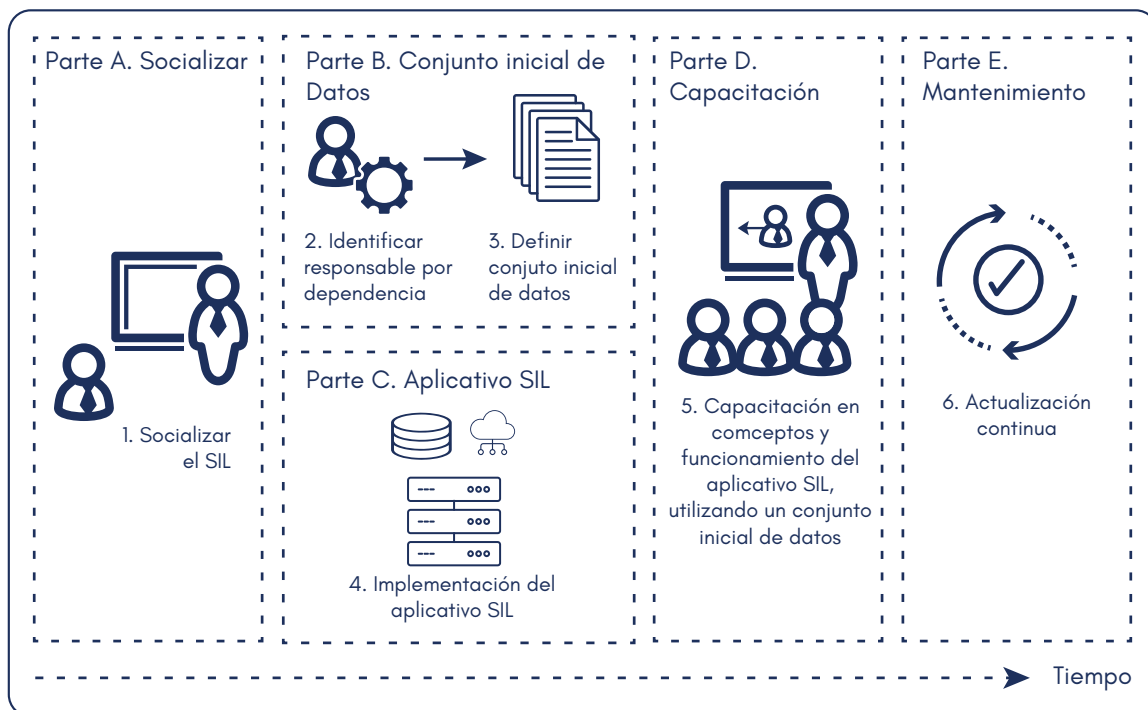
Parte A. Socializar

1. Socializar el SIL

Parte B. Conjunto inicial de Datos

2. Identificar responsable por dependencia

3. Definir conjuto inicial de datos

Parte C. Aplicativo SIL

4. Implementación del aplicativo SIL

Parte D. Capacitación

5. Capacitación en comceptos y funcionamiento del aplicativo SIL, utilizando un conjunto inicial de datos

Parte E. Mantenimiento

6. Actualización continua

Tiempo